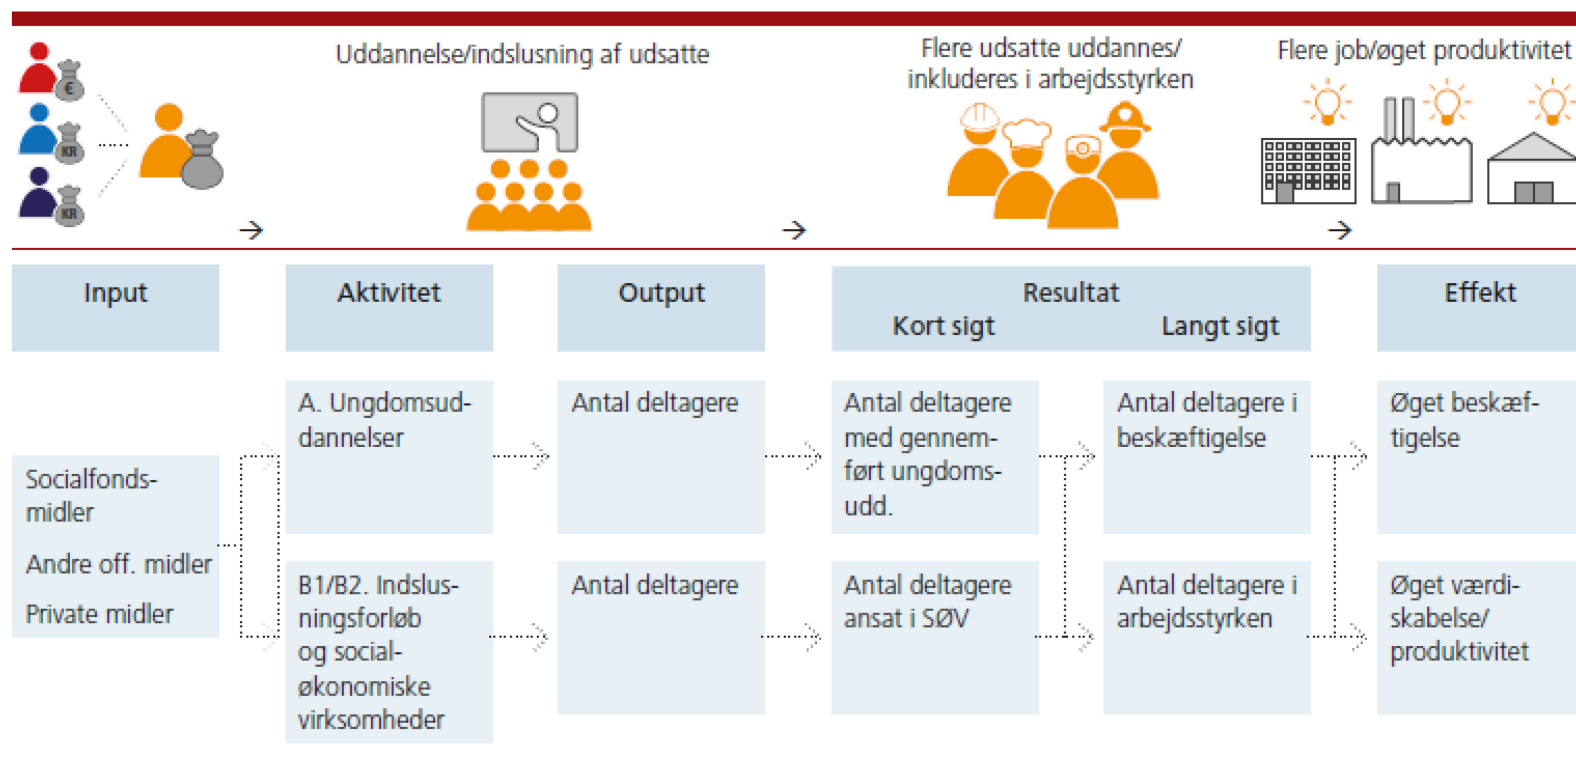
€
KR
KR

Uddannelse/indslusning af udsatte

Flere udsatte uddannes/ inkluderes i arbejdsstyrken

Flere job/øget produktivitet

| Input | Aktivitet | Output | Resultat Kort sigt | Resultat Langt sigt | Effekt |
|---|---|---|---|---|---|
| Socialfonds-midler Andre off. midler Private midler | A. Ungdomsuddannelser | Antal deltagere | Antal deltagere med gennemført ungdoms-udd. | Antal deltagere i beskæftigelse | Øget beskæftigelse |
| | B1/B2. Indslusningsforløb og socialøkonomiske virksomheder | Antal deltagere | Antal deltagere ansat i SØV | Antal deltagere i arbejdsstyrken | Øget værdiskabelse/ produktivitet |